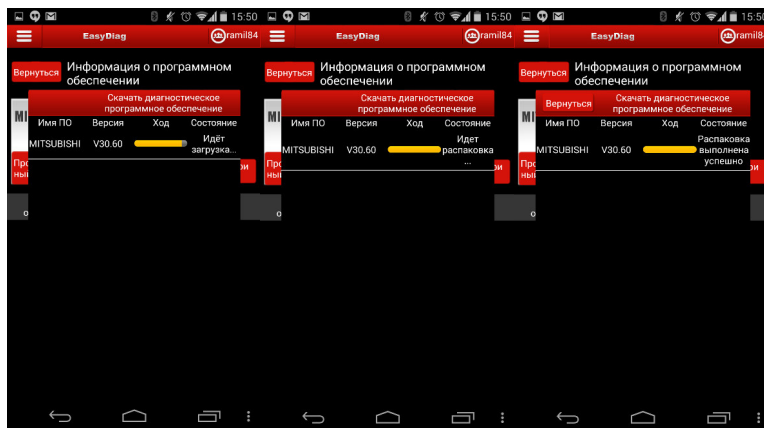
15:50

EasyDiag

ramil84

Вернуться

Информация о программном обеспечении

Скачать диагностическое программное обеспечение

| Имя ПО | Версия | Ход | Состояние |
|---|---|---|---|
| MITSUBISHI | V30.60 | | Идёт загрузка... |

MI

Про
вы

ри

о

15:50

EasyDiag

ramil84

Вернуться

Информация о программном обеспечении

Скачать диагностическое программное обеспечение

| Имя ПО | Версия | Ход | Состояние |
|---|---|---|---|
| MITSUBISHI | V30.60 | | Идет распаковка ... |

MI

Про
вы

ри

о

15:50

EasyDiag

ramil84

Вернуться

Информация о программном обеспечении

Вернуться

Скачать диагностическое программное обеспечение

| Имя ПО | Версия | Ход | Состояние |
|---|---|---|---|
| MITSUBISHI | V30.60 | | Распаковка выполнена успешно |

MI

Про
вы

о